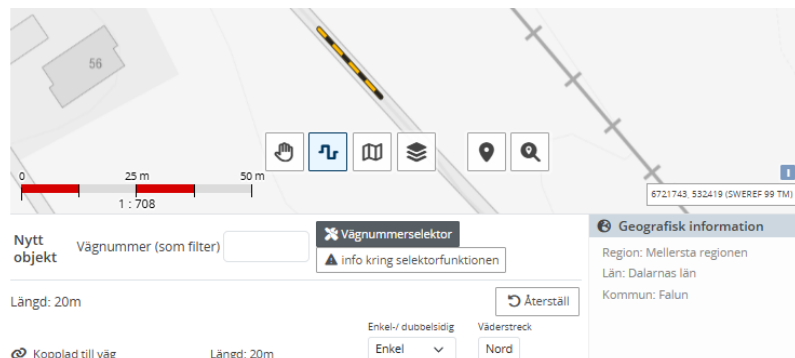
56

0
25 m
50 m
1 : 708

6721743, 532419 (SWEREF 99 TM)

Nytt objekt
Vägnummer (som filter)
Vägnummerselektor
info kring selektorfunktionen

Geografisk information
Region: Mellersta regionen
Län: Dalarnas län
Kommun: Falun

Längd: 20m
Återställ

Enkel-/ dubbelsidig
Enkel
Väderstreck
Nord

Kopplad till väg
Längd: 20m